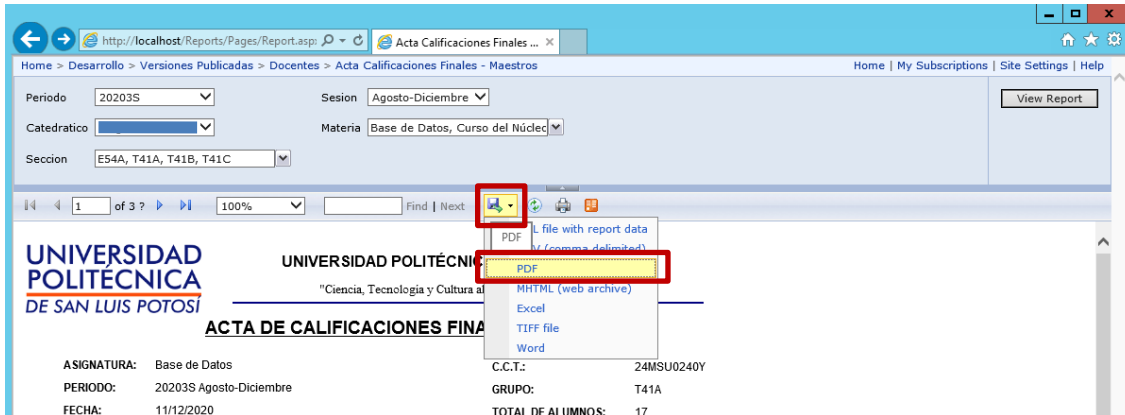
http://localhost/Reports/Pages/Report.asp: Acta Calificaciones Finales ... ×

Home > Desarrollo > Versiones Publicadas > Docentes > Acta Calificaciones Finales - Maestros

Home | My Subscriptions | Site Settings | Help

Periodo 20203S

Sesion Agosto-Diciembre

View Report

Catedratico

Materia Base de Datos, Curso del Núcleo

Seccion E54A, T41A, T41B, T41C

1 of 3 ? 100% Find | Next

PDF

L file with report data

V (comma delimited)

PDF

MHTML (web archive)

Excel

TIFF file

Word

UNIVERSIDAD POLITÉCNICA DE SAN LUIS POTOSÍ

UNIVERSIDAD POLITÉCNIC

"Ciencia, Tecnologia y Cultura al

ACTA DE CALIFICACIONES FINA

ASIGNATURA: Base de Datos

PERIODO: 20203S Agosto-Diciembre

FECHA: 11/12/2020

C.C.T.: 24MSU0240Y

GRUPO: T41A

TOTAL DE ALUMNOS: 17